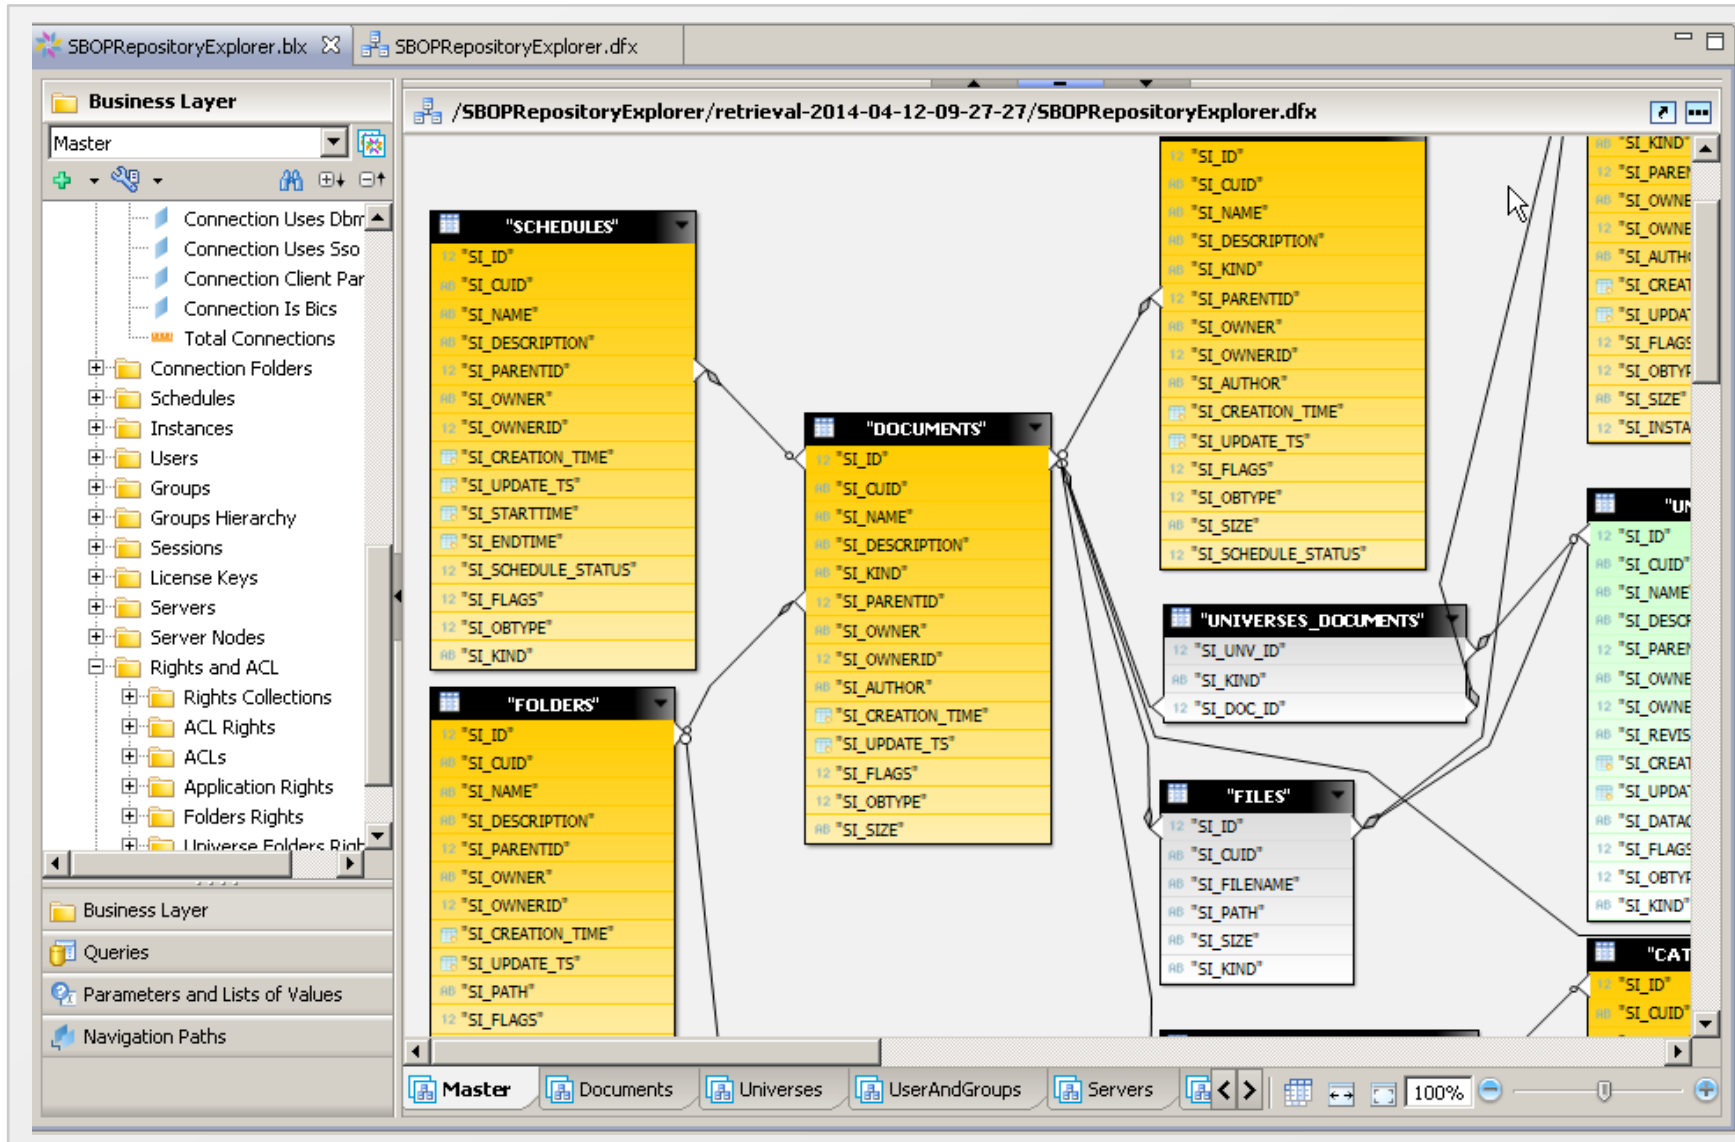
SBOPRepositoryExplorer.blx
SBOPRepositoryExplorer.dfx

Business Layer
Master

Connection Uses Dbm
Connection Uses Sso
Connection Client Par
Connection Is Bics
Total Connections
Connection Folders
Schedules
Instances
Users
Groups
Groups Hierarchy
Sessions
License Keys
Servers
Server Nodes
Rights and ACL
Rights Collections
ACL Rights
ACLs
Application Rights
Folders Rights
Universe Folders Righ

Business Layer
Queries
Parameters and Lists of Values
Navigation Paths

/SBOPRepositoryExplorer/retrieval-2014-04-12-09-27-27/SBOPRepositoryExplorer.dfx

"SCHEDULES"
"SI_ID"
"SI_CUID"
"SI_NAME"
"SI_DESCRIPTION"
"SI_PARENTID"
"SI_OWNER"
"SI_OWNERID"
"SI_CREATION_TIME"
"SI_UPDATE_TS"
"SI_STARTTIME"
"SI_ENDTIME"
"SI_SCHEDULE_STATUS"
"SI_FLAGS"
"SI_OBTYPE"
"SI_KIND"

"FOLDERS"
"SI_ID"
"SI_CUID"
"SI_NAME"
"SI_DESCRIPTION"
"SI_PARENTID"
"SI_OWNER"
"SI_OWNERID"
"SI_CREATION_TIME"
"SI_UPDATE_TS"
"SI_PATH"
"SI_FLAGS"

"DOCUMENTS"
"SI_ID"
"SI_CUID"
"SI_NAME"
"SI_DESCRIPTION"
"SI_KIND"
"SI_PARENTID"
"SI_OWNER"
"SI_OWNERID"
"SI_AUTHOR"
"SI_CREATION_TIME"
"SI_UPDATE_TS"
"SI_FLAGS"
"SI_OBTYPE"
"SI_SIZE"

"SI_ID"
"SI_CUID"
"SI_NAME"
"SI_DESCRIPTION"
"SI_KIND"
"SI_PARENTID"
"SI_OWNER"
"SI_OWNERID"
"SI_AUTHOR"
"SI_CREATION_TIME"
"SI_UPDATE_TS"
"SI_FLAGS"
"SI_OBTYPE"
"SI_SIZE"
"SI_SCHEDULE_STATUS"

"UNIVERSES_DOCUMENTS"
"SI_UNV_ID"
"SI_KIND"
"SI_DOC_ID"

"FILES"
"SI_ID"
"SI_CUID"
"SI_FILENAME"
"SI_PATH"
"SI_SIZE"
"SI_KIND"

"SI_KIND"
"SI_PARE
"SI_OWNE
"SI_OWNE
"SI_AUTH
"SI_CREAT
"SI_UPDA
"SI_FLAGS
"SI_OBTYP
"SI_SIZE"
"SI_INSTA

"UN
"SI_ID"
"SI_CUID"
"SI_NAME"
"SI_DESCR
"SI_PARE
"SI_OWNE
"SI_OWNE
"SI_REVIS
"SI_CREAT
"SI_UPDA
"SI_DATAC
"SI_FLAGS
"SI_OBTYP
"SI_KIND"

"CAT
"SI_ID"
"SI_CUID"

Master
Documents
Universes
UserAndGroups
Servers
100%